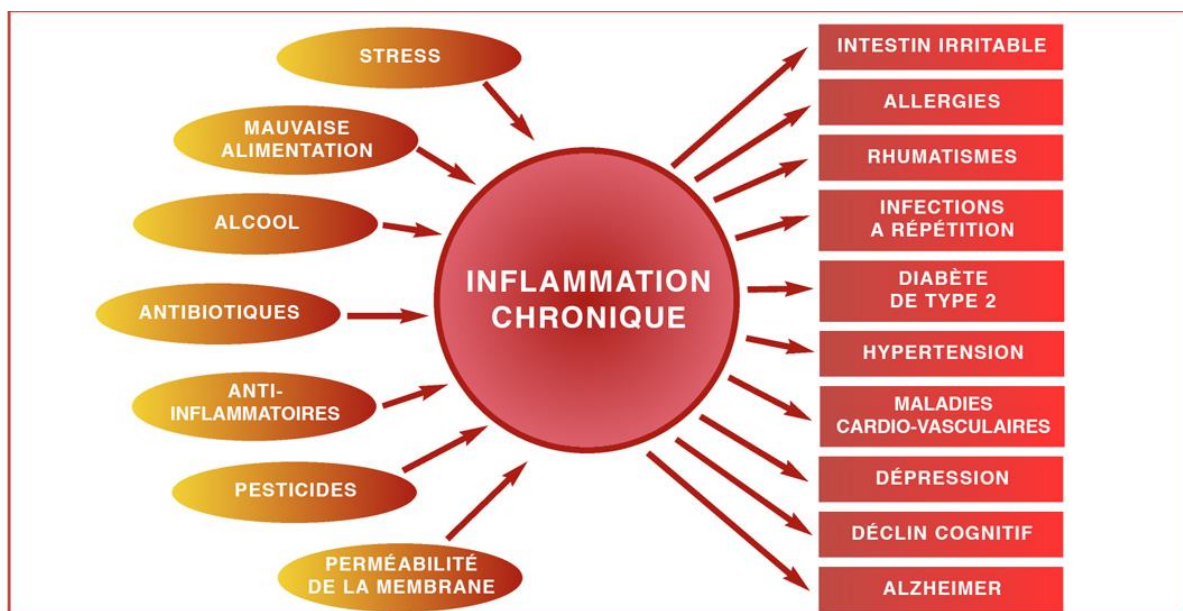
STRESS

MAUVAISE ALIMENTATION

ALCOOL

ANTIBIOTIQUES

ANTI-INFLAMMATOIRES

PESTICIDES

PERMÉABILITÉ DE LA MEMBRANE

INFLAMMATION CHRONIQUE

INTESTIN IRRITABLE

ALLERGIES

RHUMATISMES

INFECTIONS A RÉPÉTITION

DIABÈTE DE TYPE 2

HYPERTENSION

MALADIES CARDIO-VASCULAIRES

DÉPRESSION

DÉCLIN COGNITIF

ALZHEIMER